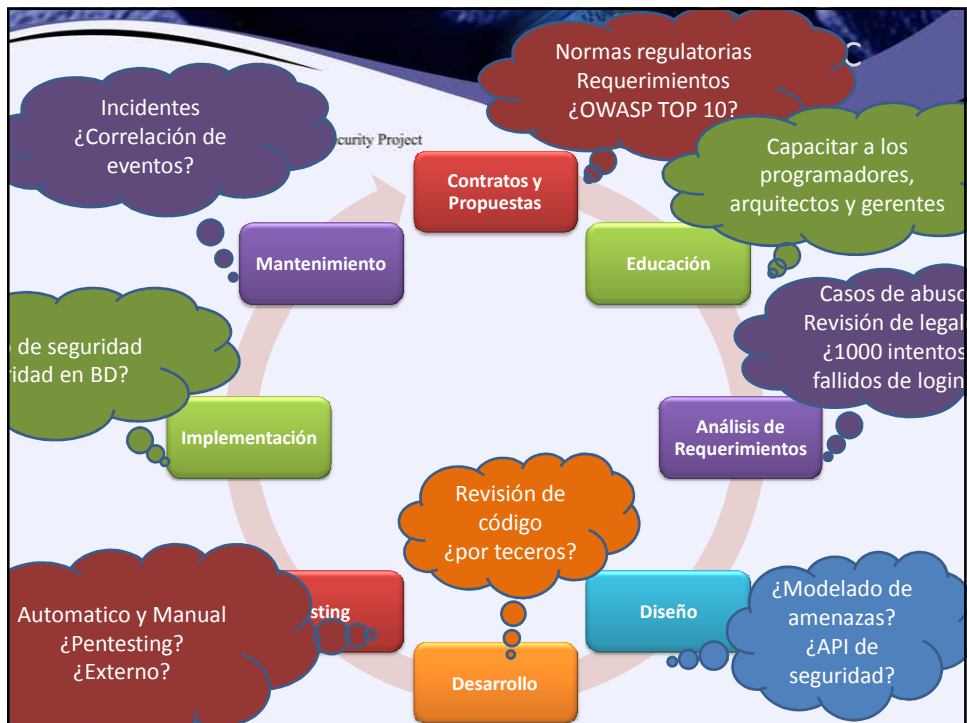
C

curity Project

Normas regulatorias
Requerimientos
¿OWASP TOP 10?

Incidentes
¿Correlación de
eventos?

Contratos y Propuestas

Capacitar a los programadores, arquitectos y gerentes

Mantenimiento

Educación

Casos de abuso
Revisión de legal
¿1000 intentos
fallidos de login

de seguridad
idad en BD?

Análisis de Requerimientos

Implementación

Revisión de
código
¿por teceros?

Automatico y Manual
¿Pentesting?
¿Externo?

sting

Diseño

¿Modelado de amenazas?
¿API de seguridad?

Desarrollo